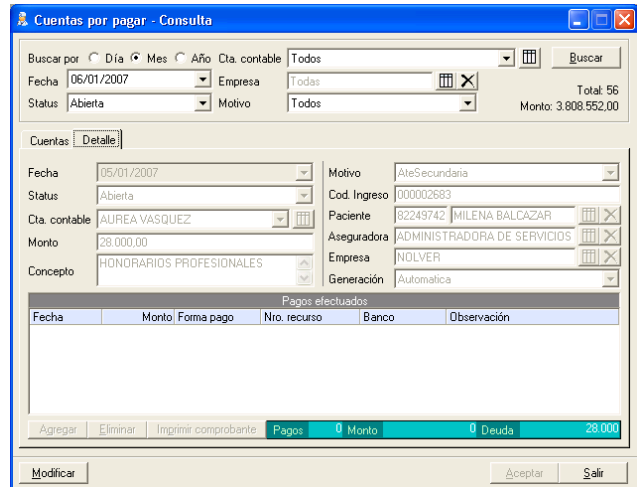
Cuentas por pagar - Consulta

Buscar por Día Mes Año Cta. contable Todos Buscar
Fecha 06/01/2007 Empresa Todas
Status Abierta Motivo Todos
Total: 56
Monto: 3.808.552,00

Cuentas Detalle

Fecha 05/01/2007
Status Abierta
Cta. contable AUREA VASQUEZ
Monto 28.000,00
Concepto HONORARIOS PROFESIONALES

Motivo AteSecundaria
Cod. Ingreso 000002683
Paciente 82249742 MILENA BALCAZAR
Aseguradora ADMINISTRADORA DE SERVICIOS
Empresa NOLVER
Generación Automatica

Pagos efectuados

| Fecha | Monto | Forma pago | Nro. recurso | Banco | Observación |
|---|---|---|---|---|---|

Agregar Eliminar Imprimir comprobante Pagos 0 Monto 0 Deuda 28.000

Modificar Aceptar Salir